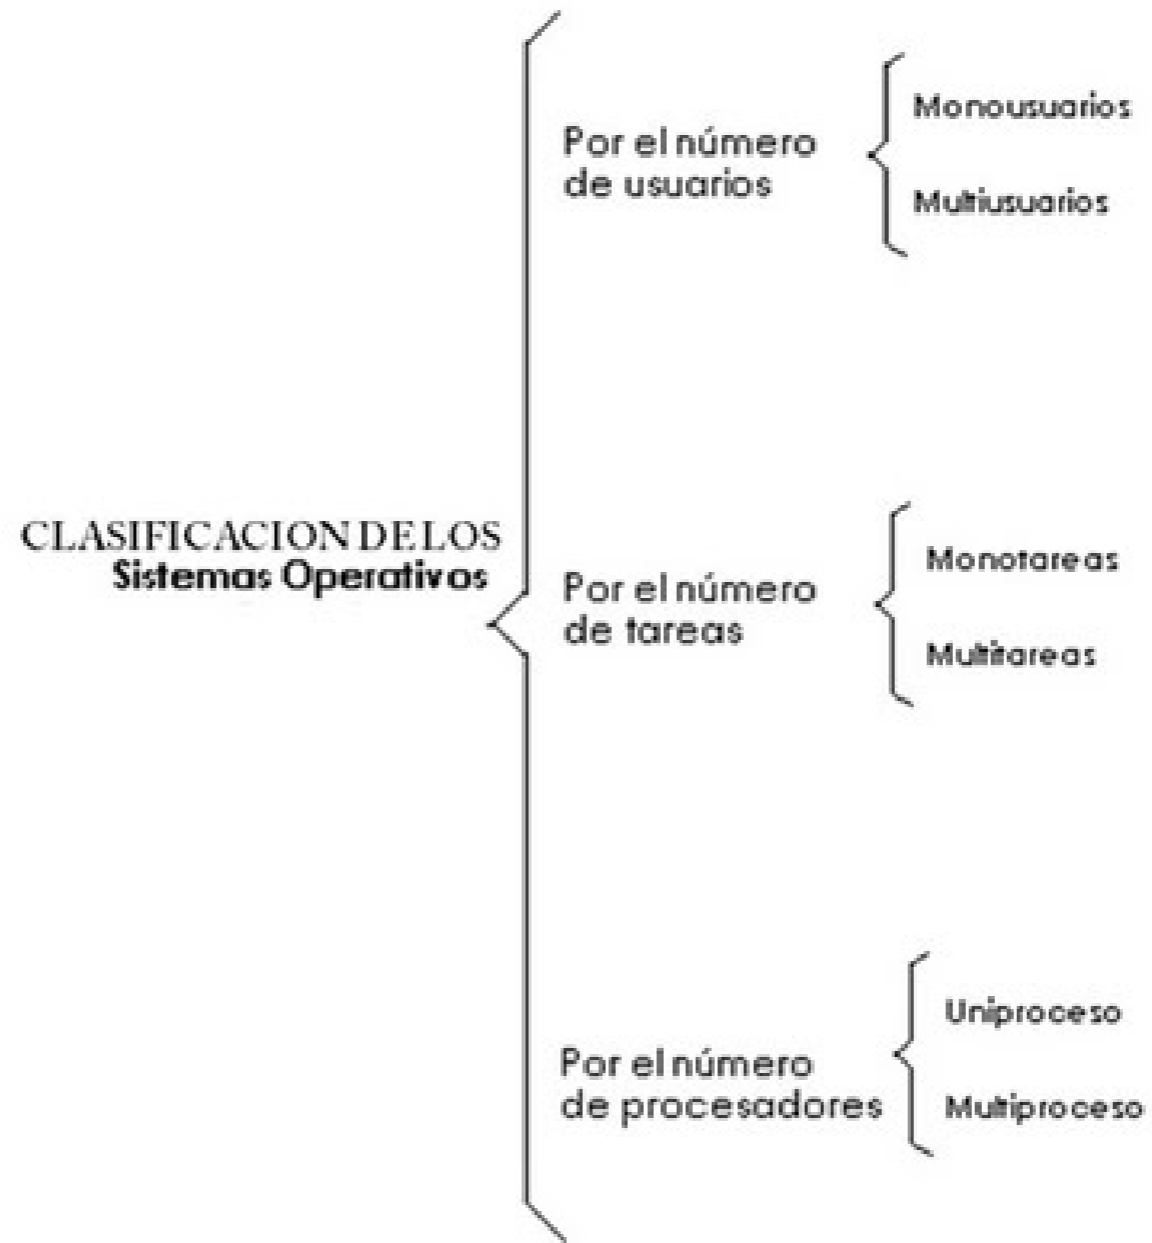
CLASIFICACION DE LOS Sistemas Operativos

Por el número de usuarios

Monousuarios

Multiusuarios

Por el número de tareas

Monotareas

Multitareas

Por el número de procesadores

Uniproceso

Multiproceso